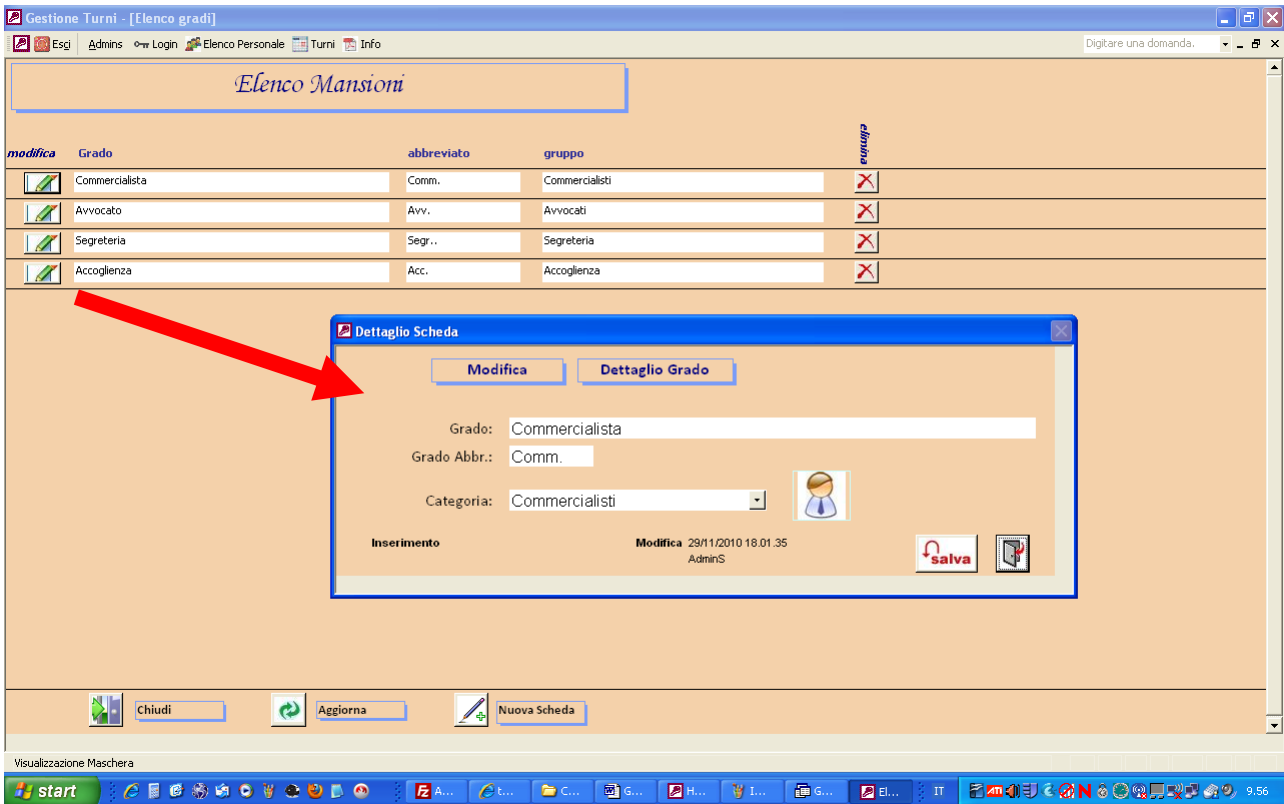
Gestione Turni - [Elenco gradi]

Esci Admins Login Elenco Personale Turni Info

Digitare una domanda.

Elenco Mansioni

| modifica | Grado | abbreviato | gruppo | elimina |
|---|---|---|---|---|
| | Commercialista | Comm. | Commercialisti | |
| | Avvocato | Avv. | Avvocati | |
| | Segreteria | Segr.. | Segreteria | |
| | Accoglienza | Acc. | Accoglienza | |

Dettaglio Scheda

Modifica
Dettaglio Grado

Grado: Commercialista
Grado Abbr.: Comm.
Categoria: Commercialisti

Inserimento
Modifica 29/11/2010 18.01.35
AdminS

salva

Chiudi
Aggiorna
Nuova Scheda

Visualizzazione Maschera

start
A...
t...
C...
G...
H...
I...
G...
El...
IT
9.56